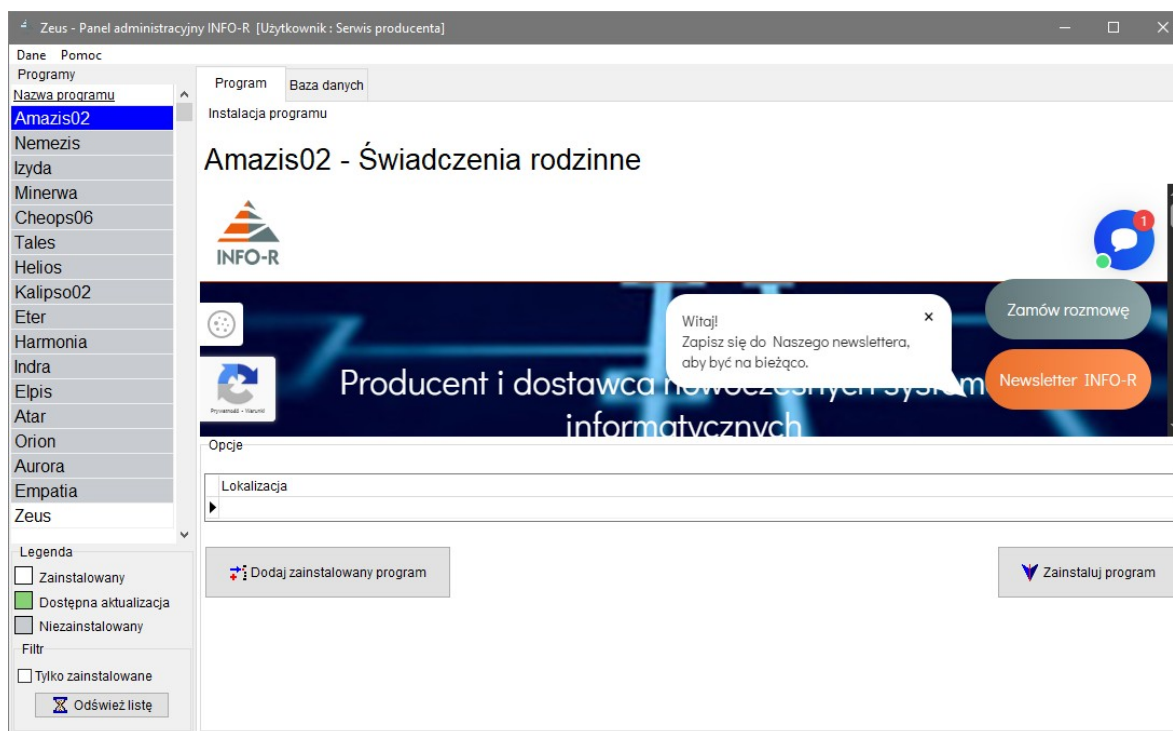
Zeus - Panel administracyjny INFO-R [Użytkownik : Serwis producenta]

Dane Pomoc

Programy

Nazwa programu

Amazis02
Nemezis
Izyda
Minerwa
Cheops06
Tales
Helios
Kalipso02
Eter
Harmonia
Indra
Elpis
Atar
Orion
Aurora
Empatia
Zeus

Legenda

Zainstalowany
Dostępna aktualizacja
Niezainstalowany

Filtr

Tylko zainstalowane

Odśwież listę

Program Baza danych

Instalacja programu

Amazis02 - Świadczenia rodzinne

INFO-R

1

Witaj!
Zapisz się do Naszego newslettera, aby być na bieżąco.

×

Zamów rozmowę

Newsletter INFO-R

Producent i dostawca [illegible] informatycznych

Prywatność - Warunki

Opcje

Lokalizacja

Dodaj zainstalowany program

Zainstaluj program